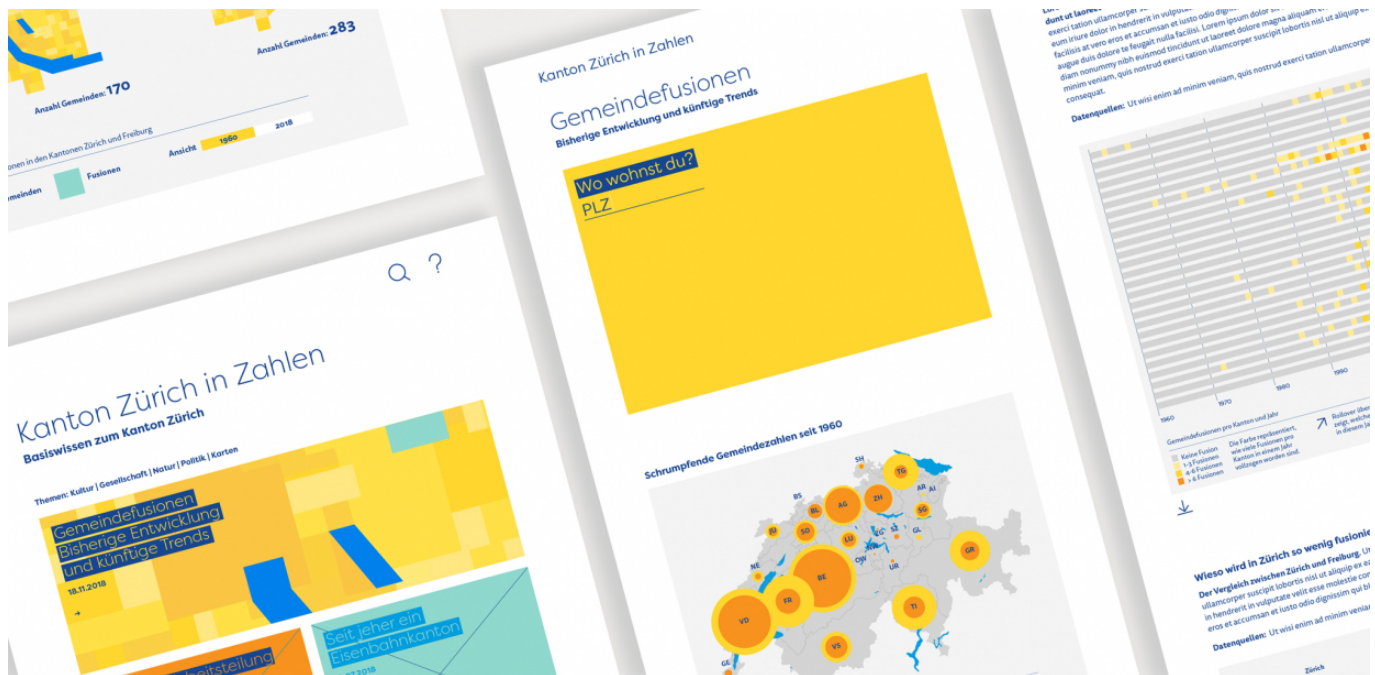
Anzahl Gemeinden: 283

Anzahl Gemeinden: 170

onen in den Kantonen Zürich und Freiburg

Ansicht 1960 2018

meinden Fusionen

Kanton Zürich in Zahlen

Basiswissen zum Kanton Zürich

Themen: Kultur | Gesellschaft | Natur | Politik | Karten

Gemeindefusionen
Bisherige Entwicklung und künftige Trends

18.11.2018

Seit jeher ein Eisenbahnkanton

Kanton Zürich in Zahlen

Gemeindefusionen

Bisherige Entwicklung und künftige Trends

Wo wohnst du?

PLZ

Schrumpfende Gemeindezahlen seit 1960

SH TG BS AR AI BL AG ZH SG JU SO ZG GL LU NE OW UR BE FR GR TI VD VS GE

dunt ut laoreet exerci tation ullamcorper eum iriure dolor in hendrerit in vulputate facilisis at vero eros et accumsan et iusto odio digni augue duis dolore te feugait nulla facilisi. Lorem ipsum dolor sit diam nonummy nibh euismod tincidunt ut laoreet dolore magna aliquam er minim veniam, quis nostrud exerci tation ullamcorper suscipit lobortis nisl ut aliquip e consequat.

Datenquellen: Ut wisi enim ad minim veniam, quis nostrud exerci tation ullamcorpe

1960 1970 1980 1990

Gemeindefusionen pro Kanton und Jahr

Keine Fusion
1-3 Fusionen
4-6 Fusionen
> 6 Fusionen

Die Farbe repräsentiert, wie viele Fusionen pro Kanton in einem Jahr vollzogen worden sind.

Rollover über zeigt, welche in diesem Ja

Wieso wird in Zürich so wenig fusioni

Der Vergleich zwischen Zürich und Freiburg. ullamcorper suscipit lobortis nisl ut aliquip ex in hendrerit in vulputate velit esse molestie con eros et accumsan et iusto odio dignissim qui b

Datenquellen: Ut wisi enim ad minim veniam

Zürich